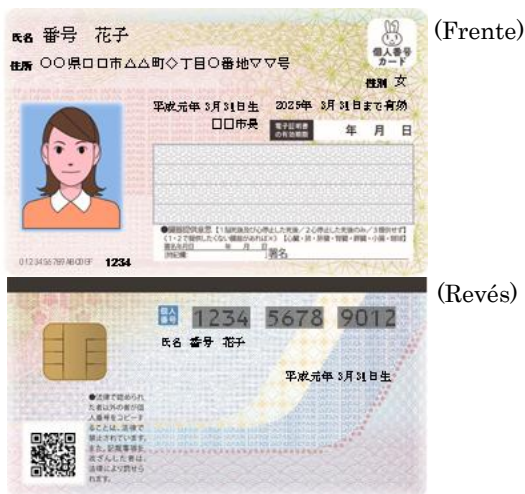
氏名 番号 花子

住所 〇〇県ロロ市△△町◇丁目〇番地▽▽号

個人番号カード

性別 女

平成元年 3月31日生 2025年 3月31日まで有効

ロロ市長

電子証明書の有効期限 年 月 日

●臓器提供意思 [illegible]

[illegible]

署名

0123456789ABCDEF 1234

(Frente)

個人番号 1234 5678 9012

氏名 番号 花子

平成元年 3月31日生

●法律で認められた者以外の者が個人番号をコピーすることは、法律で禁止されています。また、記載事項を改ざんした者は法律により罰せられます。

(Revés)